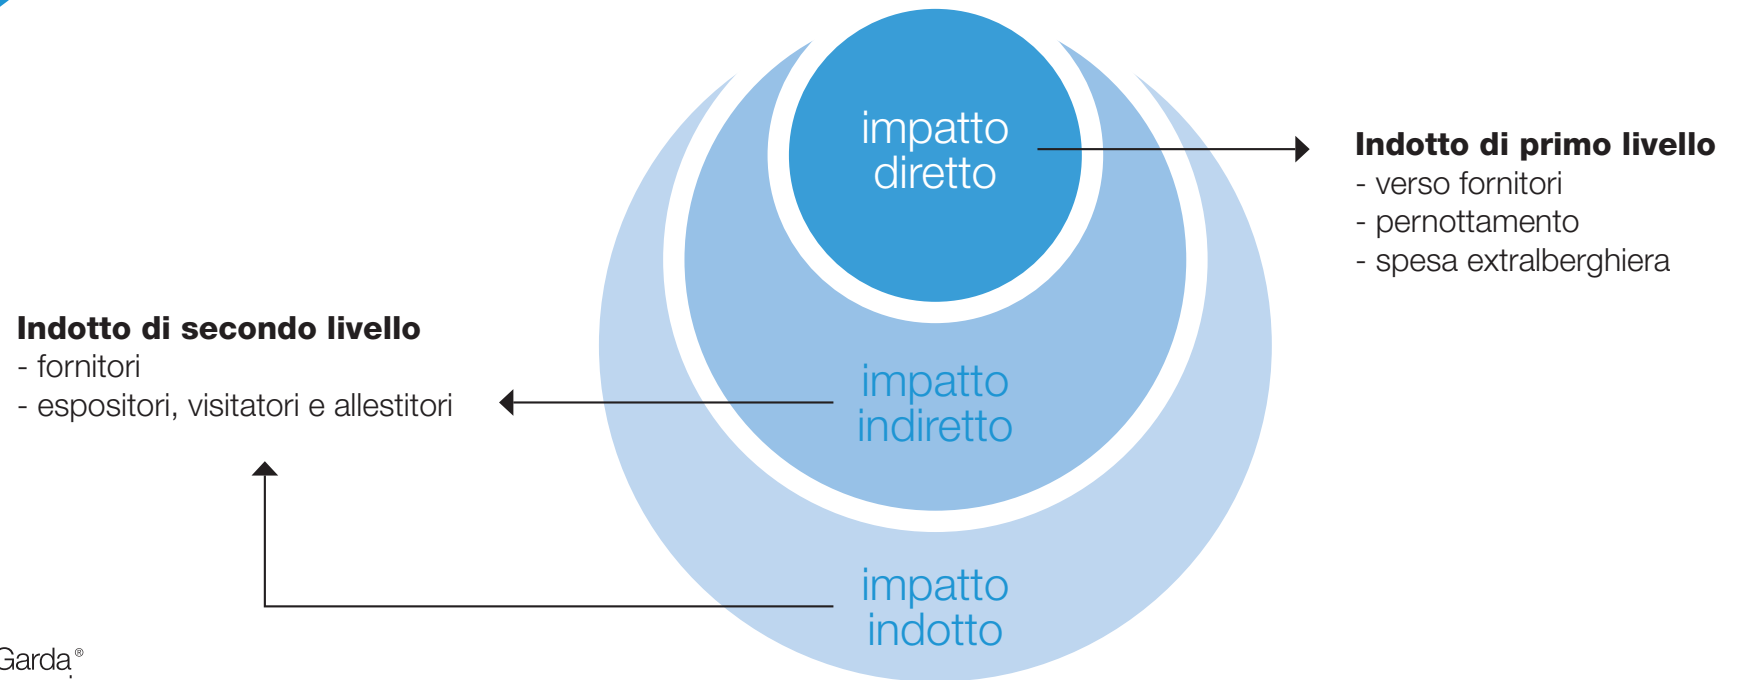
impatto diretto

Indotto di primo livello
- verso fornitori
- pernottamento
- spesa extralberghiera

Indotto di secondo livello
- fornitori
- espositori, visitatori e allestitori

impatto indiretto

impatto indotto

Garda®